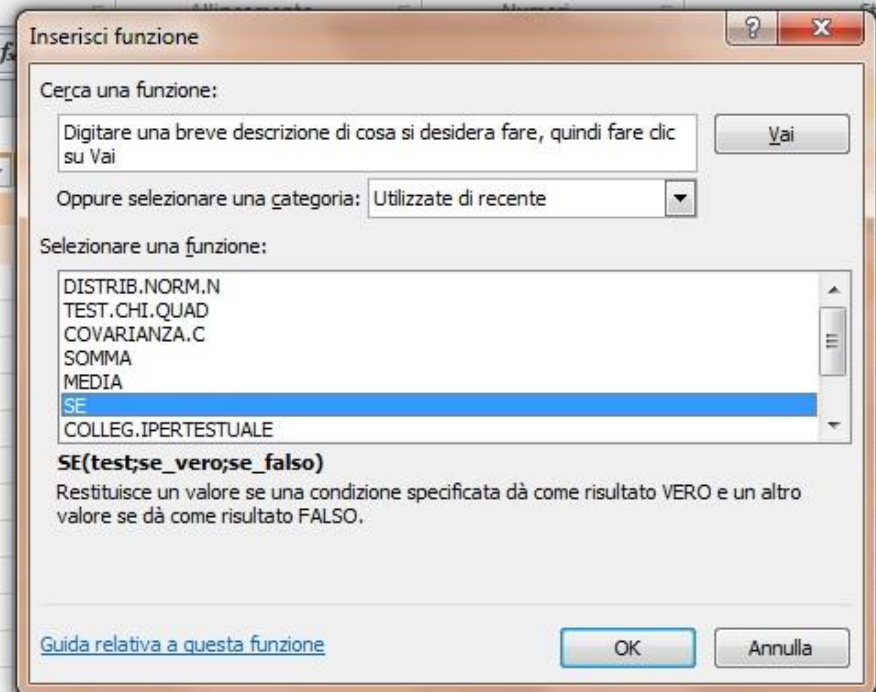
Inserisci funzione

Cerca una funzione:

Digitare una breve descrizione di cosa si desidera fare, quindi fare clic su Vai

Vai

Oppure selezionare una categoria: Utilizzate di recente

Selezionare una funzione:

DISTRIB.NORM.N
TEST.CHI.QUAD
COVARIANZA.C
SOMMA
MEDIA
SE
COLLEG.IPERTESTUALE

SE(test;se_vero;se_falso)

Restituisce un valore se una condizione specificata dà come risultato VERO e un altro valore se dà come risultato FALSO.

Guida relativa a questa funzione

OK

Annulla